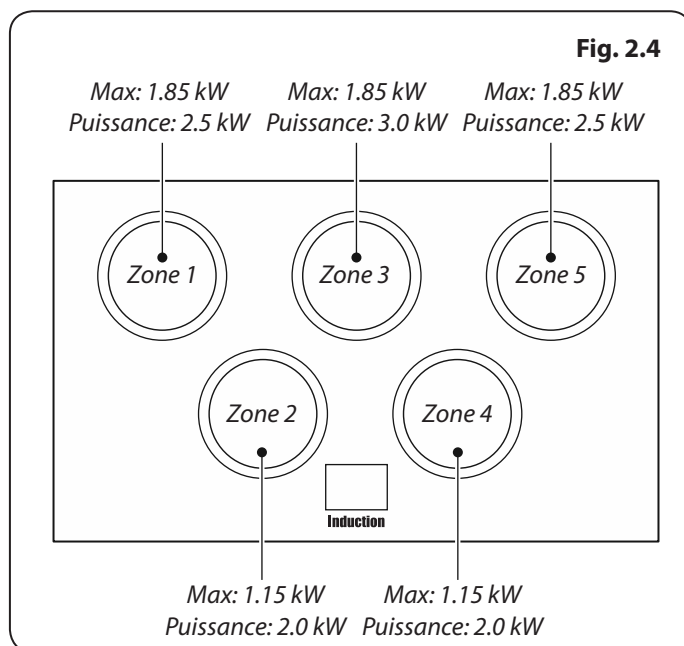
Fig. 2.4

Max: 1.85 kW
Puissance: 2.5 kW

Max: 1.85 kW
Puissance: 3.0 kW

Max: 1.85 kW
Puissance: 2.5 kW

Zone 1

Zone 3

Zone 5

Zone 2

Zone 4

Induction

Max: 1.15 kW
Puissance: 2.0 kW

Max: 1.15 kW
Puissance: 2.0 kW